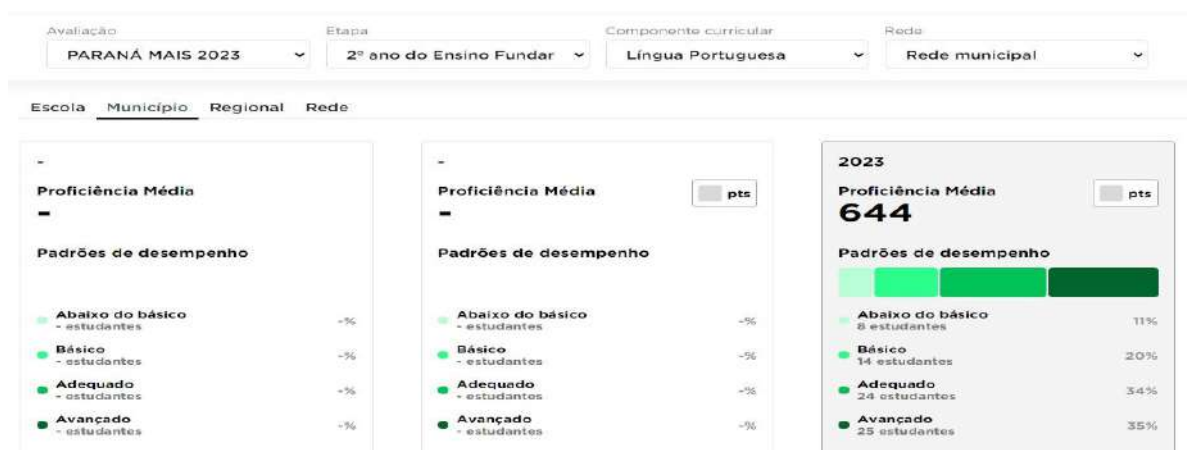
Avaliação
PARANÁ MAIS 2023

Etapa
2º ano do Ensino Fundar

Componente curricular
Língua Portuguesa

Rede
Rede municipal

Escola Município Regional Rede

-
Proficiência Média
-

Padrões de desempenho

Abaixo do básico
- estudantes
-%

Básico
- estudantes
-%

Adequado
- estudantes
-%

Avançado
- estudantes
-%

-
Proficiência Média
-
pts

Padrões de desempenho

Abaixo do básico
- estudantes
-%

Básico
- estudantes
-%

Adequado
- estudantes
-%

Avançado
- estudantes
-%

2023
Proficiência Média
644
pts

Padrões de desempenho

Abaixo do básico
8 estudantes
11%

Básico
14 estudantes
20%

Adequado
24 estudantes
34%

Avançado
25 estudantes
35%